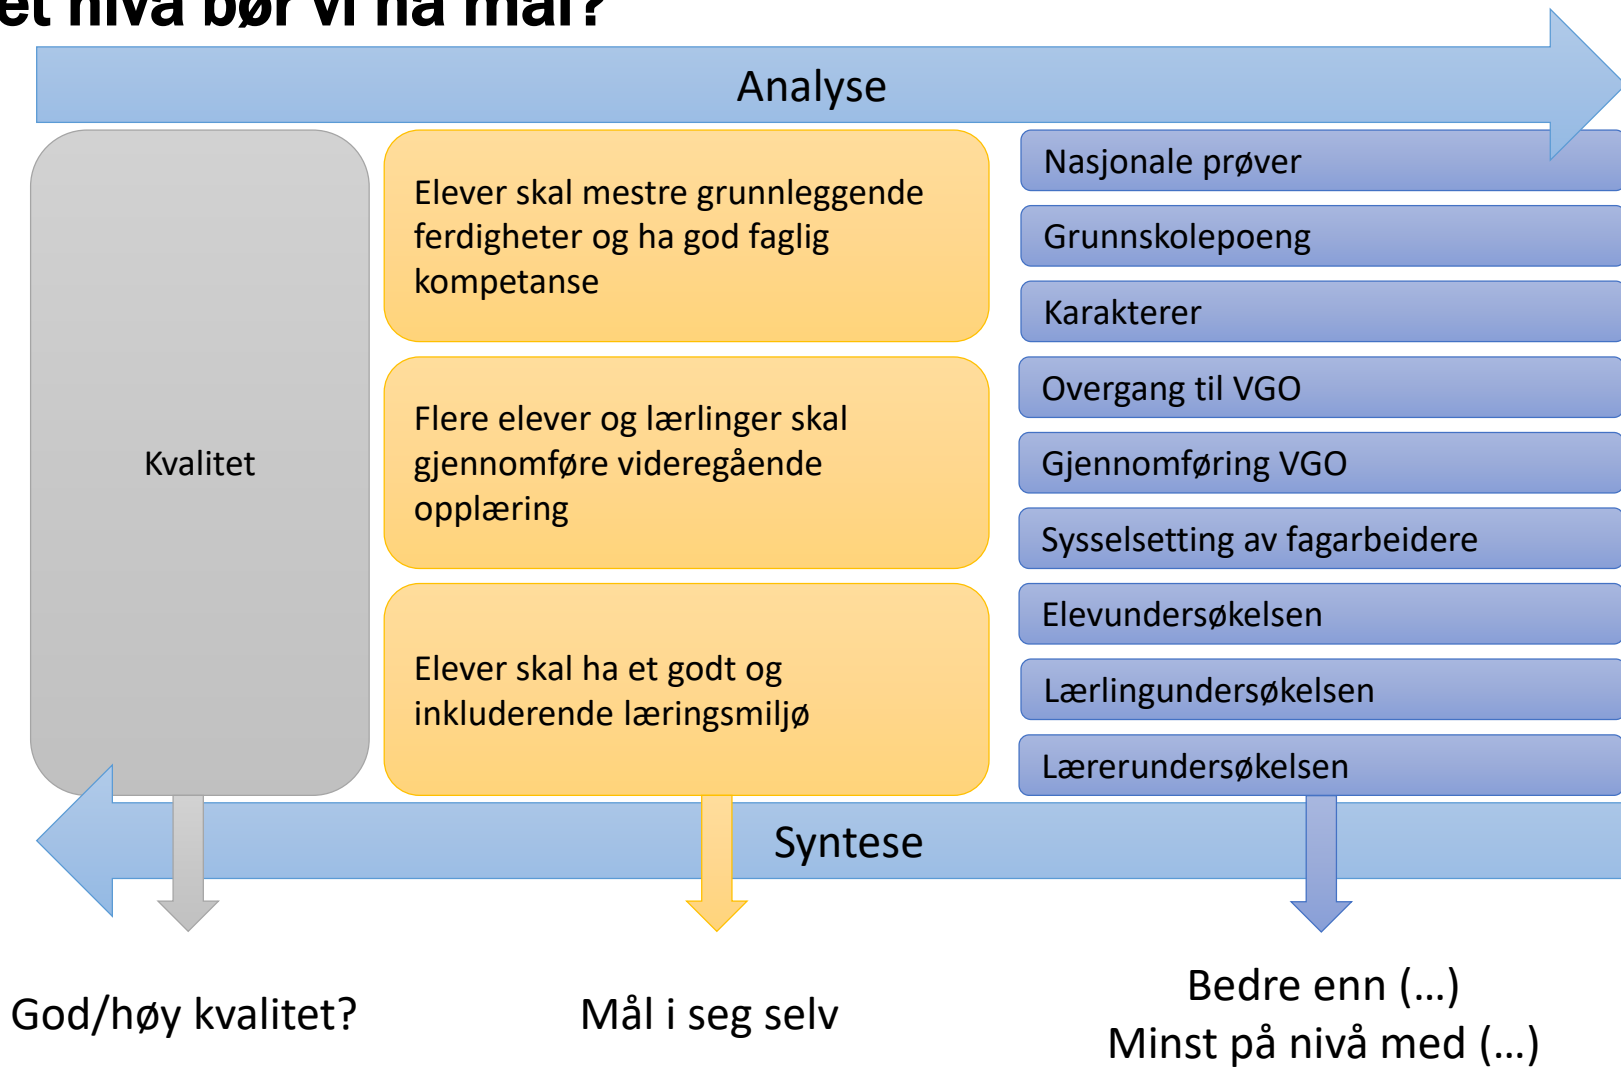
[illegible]et nivå bør vi ha mål?

Analyse

Kvalitet

Elever skal mestre grunnleggende ferdigheter og ha god faglig kompetanse

Flere elever og lærlinger skal gjennomføre videregående opplæring

Elever skal ha et godt og inkluderende læringsmiljø

Nasjonale prøver

Grunnskolepoeng

Karakterer

Overgang til VGO

Gjennomføring VGO

Sysselsetting av fagarbeidere

Elevundersøkelsen

Lærlingundersøkelsen

Lærerundersøkelsen

Syntese

God/høy kvalitet?

Mål i seg selv

Bedre enn (...)
Minst på nivå med (...)